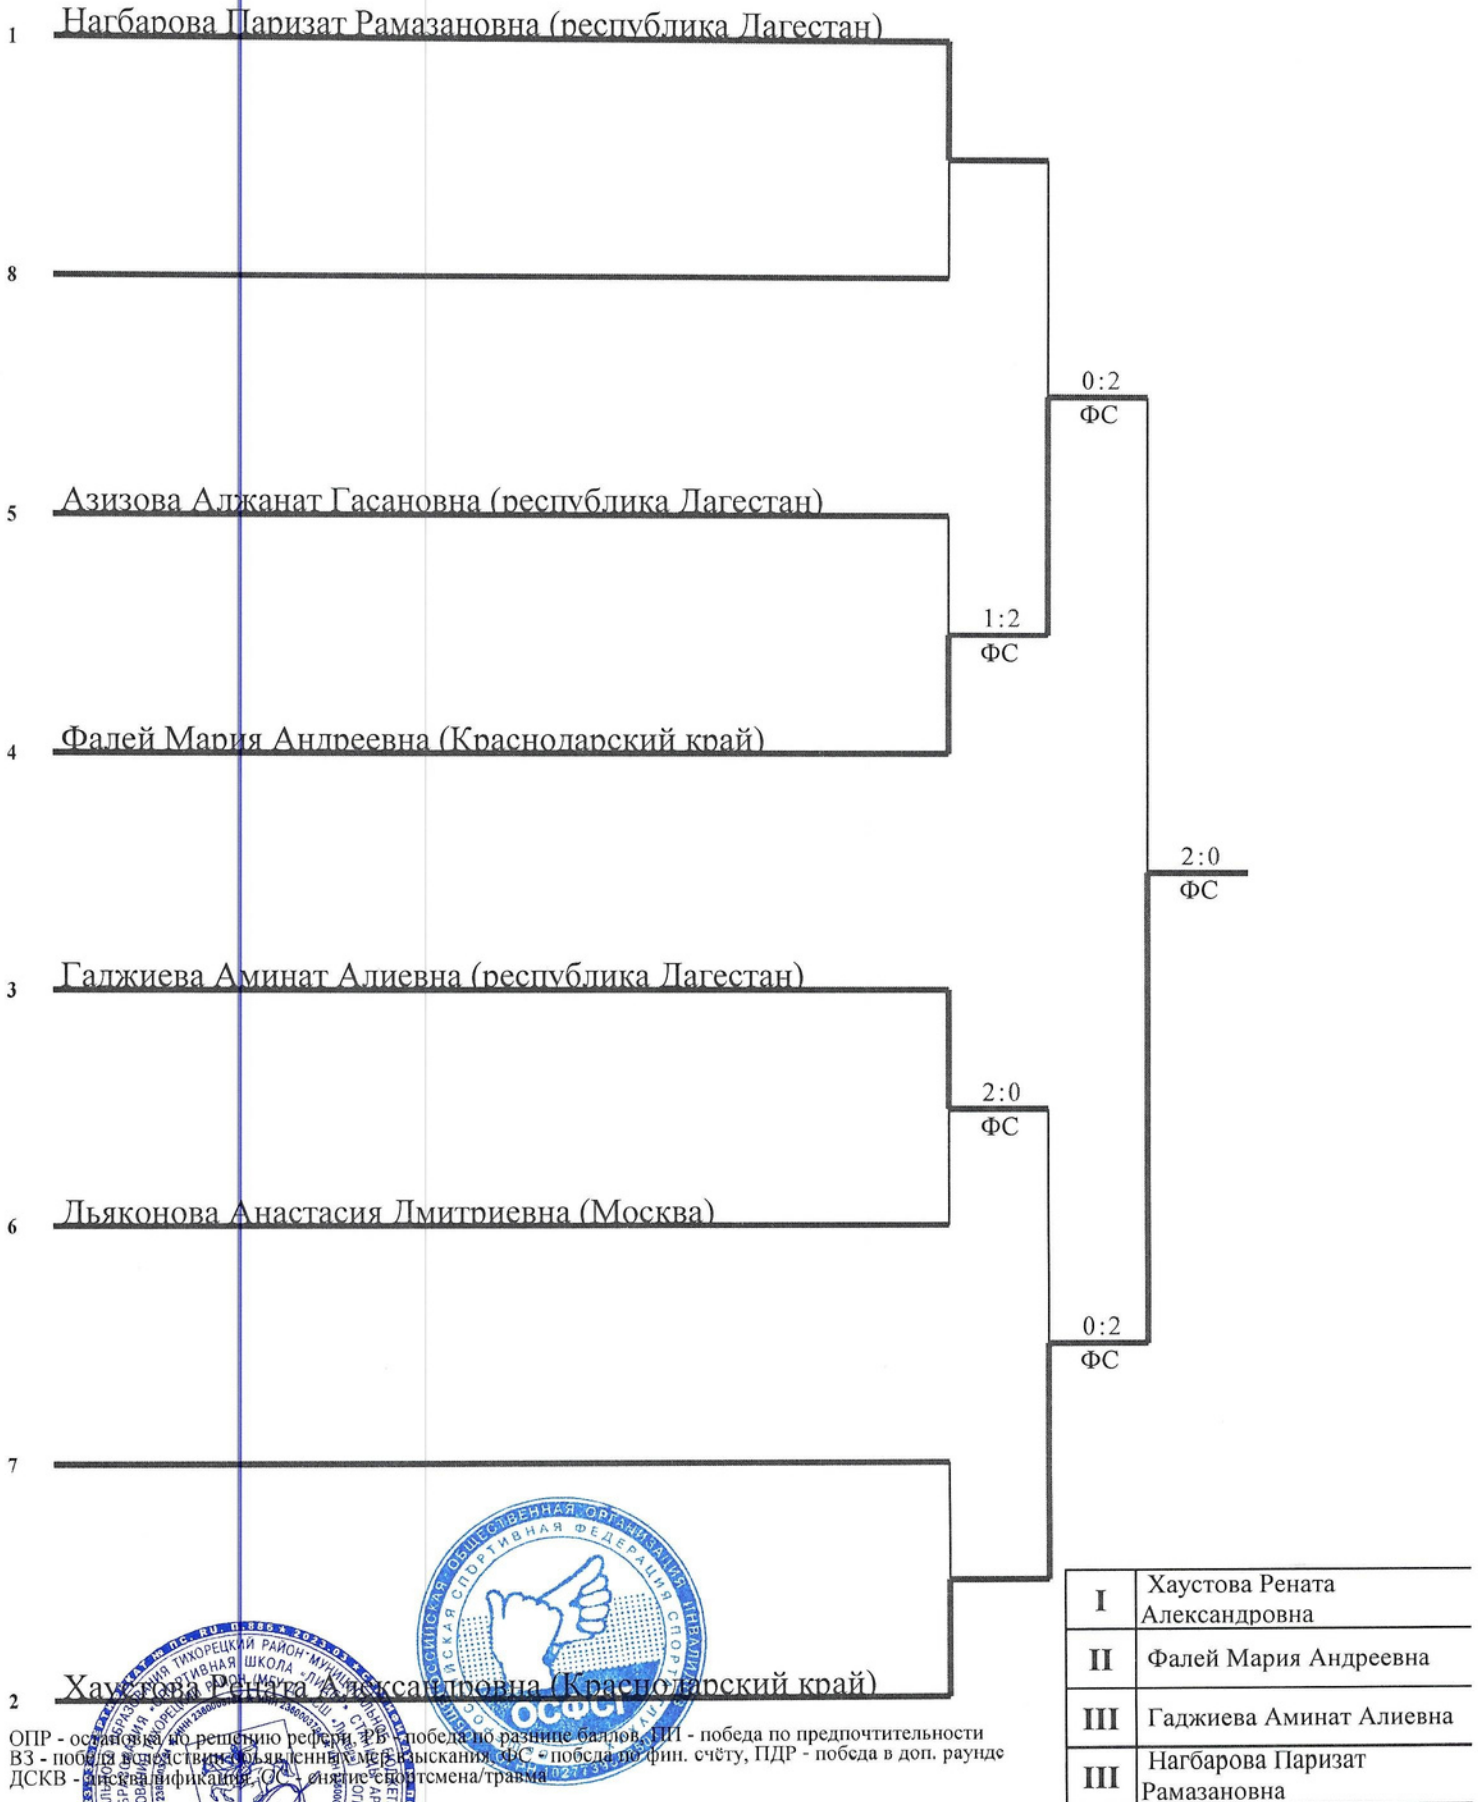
1 Нагбарова Паризат Рамазановна (республика Дагестан)

8

0:2
ФС

5 Азизова Алжанат Гасановна (республика Дагестан)

1:2
ФС

4 Фалей Мария Андреевна (Краснодарский край)

2:0
ФС

3 Гаджиева Аминат Алиевна (республика Дагестан)

2:0
ФС

6 Дьяконова Анастасия Дмитриевна (Москва)

0:2
ФС

7

2 Хаустова Рената Александровна (Краснодарский край)

ОПР - остановка по решению рефери, РБ - победа по разнице баллов, ПП - победа по предпочтительности
ВЗ - победа вследствие объявленных мер взыскания, ФС - победа по фин. счёту, ПДР - победа в доп. раунде
ДСКВ - дисквалификация, ОС - снятие спортсмена/травма

| | |
|---|---|
| I | Хаустова Рената Александровна |
| II | Фалей Мария Андреевна |
| III | Гаджиева Аминат Алиевна |
| III | Нагбарова Паризат Рамазановна |

ВСЕРОССИЙСКАЯ ОБЩЕСТВЕННАЯ ОРГАНИЗАЦИЯ СПОРТИВНАЯ ФЕДЕРАЦИЯ СПОРТА ИНВАЛИДОВ ОСФСГ

ТИХОРЕЦКИЙ РАЙОН СПОРТИВНАЯ ШКОЛА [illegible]